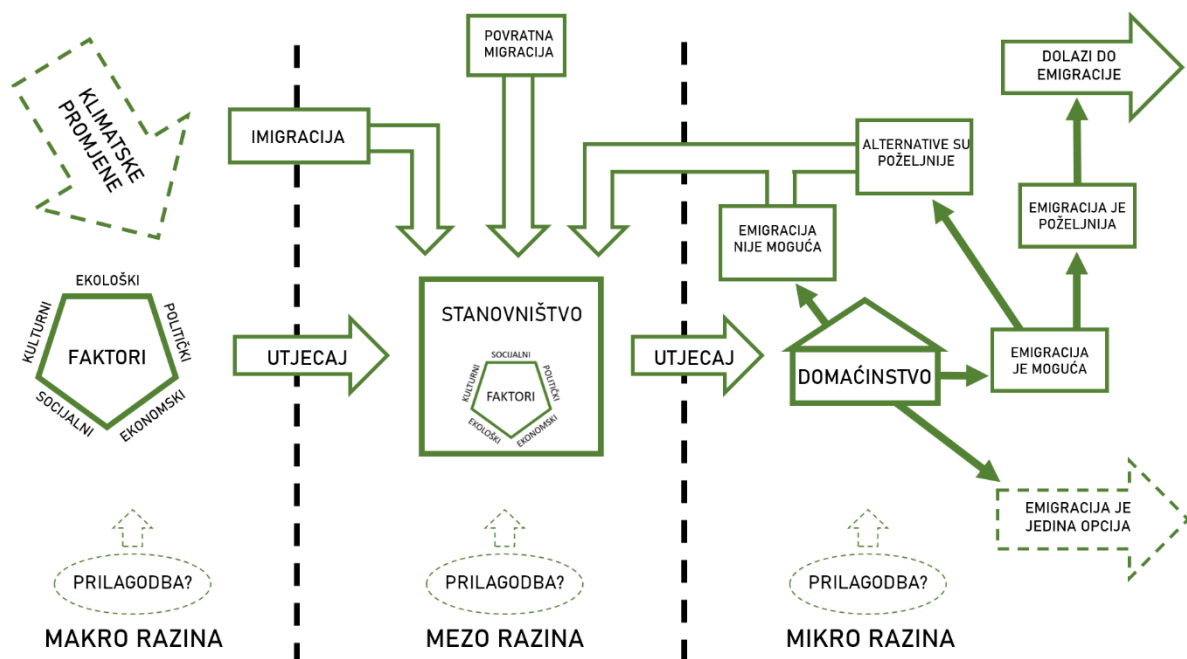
KLIMATSKE PROMJENE

EKOLOŠKI
POLITIČKI
KULTURNI
FAKTORI
SOCIJALNI
EKONOMSKI

UTJECAJ

PRILAGODBA?

MAKRO RAZINA

IMIGRACIJA

POVRATNA MIGRACIJA

STANOVNIŠTVO

SOCIJALNI
POLITIČKI
KULTURNI
FAKTORI
EKOLOŠKI
EKONOMSKI

UTJECAJ

PRILAGODBA?

MEZO RAZINA

DOLAZI DO EMIGRACIJE

ALTERNATIVE SU POŽELJNIJE

EMIGRACIJA NIJE MOGUĆA

EMIGRACIJA JE POŽELJNIJA

DOMAĆINSTVO

EMIGRACIJA JE MOGUĆA

EMIGRACIJA JE JEDINA OPCIJA

PRILAGODBA?

MIKRO RAZINA